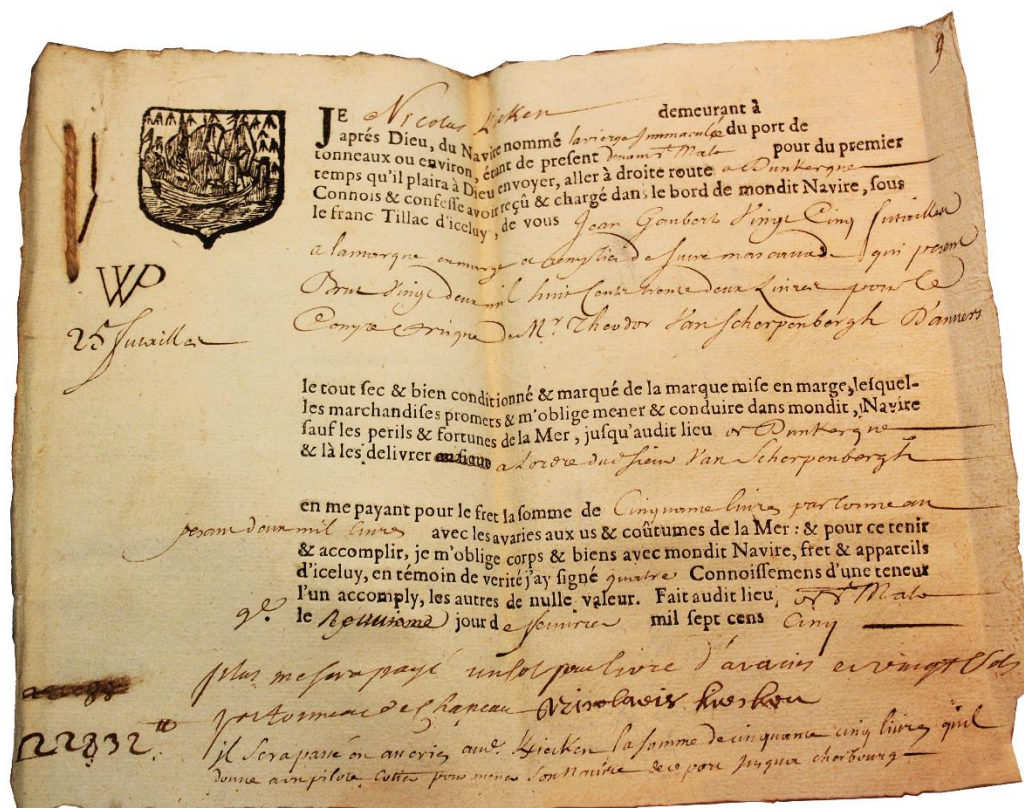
9

JE Nicolas Licken demeurant à
aprés Dieu, du Navire nommé la vierge Immaculée du port de
tonneaux ou environ, étant de present devant St Malo pour du premier
temps qu'il plaira à Dieu envoyer, aller à droite route a Dunkerque
Connois & confesse avoir reçû & chargé dans le bord de mondit Navire, sous
le franc Tillac d'iceluy, de vous Jean Gombert Vingt Cinq futailles

a la marque en marge de Vin blanc de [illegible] qui pesent
brut vingt deux mil huit cent trente deux livres pour le
Compte & risque du Mr. Theodor Van Scherpenbergh d'Anvers

WP
25 futailles

le tout sec & bien conditionné & marqué de la marque mise en marge, lesquelles marchandises promets & m'oblige mener & conduire dans mondit Navire sauf les perils & fortunes de la Mer, jusqu'audit lieu de Dunkerque & là les delivrer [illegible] a l'ordre dud. sieur Van Scherpenbergh

en me payant pour le fret la somme de Cinquante livres par tonneau pesant deux mil livres avec les avaries aux us & coûtumes de la Mer : & pour ce tenir & accomplir, je m'oblige corps & biens avec mondit Navire, fret & appareils d'iceluy, en témoin de verité j'ay signé quatre Connoissemens d'une teneur l'un accomply, les autres de nulle valeur. Fait audit lieu St Malo
9e le neuvieme jour de fevrier mil sept cens cinq

plus me sera payé un sol pour livre d'avaries et vingt sols par tonneau de chapeau Nicolaas Licken

22832 lb
il sera passé en avaries aud. Licken la somme de cinquante cinq livres qu'il donne au pilote cotier pour mener son Navire de ce port jusqu'a Cherbourg